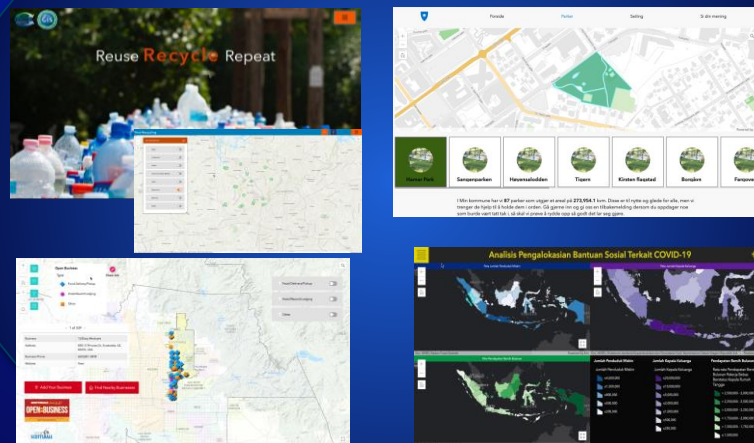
Reuse Recycle Repeat

Finnde
Parker
Selling
Si din mening

Slottet Park
Sampenparken
Havensalodden
Tiparn
Kirsten Repstad
Bonsjøn
Fanpov

I Min kommune har vi 87 parker som utgjør et areal på 273,954.1 kvm. Disse er til nytte og glede for alle, men vi trenger din hjelp til å holde dem i orden. Gå gjerne inn og gi oss en tilbakemelding dersom du oppdager noe som burde vært tatt tak i, så skal vi prøve å rydde opp så godt det lar seg gjøre.

Open Business
Food/Delivery/Pickup
Hotels/Resorts/Lodging
Other

Add Your Business
Find Nearby Businesses

OPEN BUSINESS

Analisis Pengalokasian Bantuan Sosial Terkait COVID-19

Jumlah Penduduk Miskin
Jumlah Kepala Keluarga
Pendapatan Bersih Bulanan